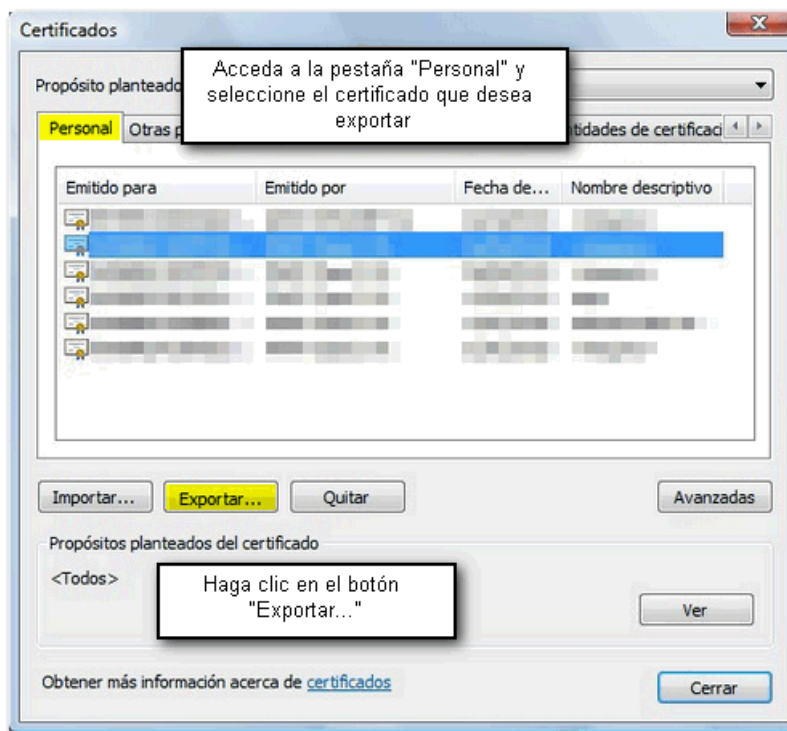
Certificados

Propósito planteado

Acceda a la pestaña "Personal" y seleccione el certificado que desea exportar

Personal | Otras p | tidades de certificaci

| Emitido para | Emitido por | Fecha de... | Nombre descriptivo |
|---|---|---|---|
| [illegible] | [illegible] | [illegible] | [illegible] |
| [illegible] | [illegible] | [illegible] | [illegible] |
| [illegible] | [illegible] | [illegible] | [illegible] |
| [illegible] | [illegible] | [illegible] | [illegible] |
| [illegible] | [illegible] | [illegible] | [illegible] |
| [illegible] | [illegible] | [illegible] | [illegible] |

Importar... | Exportar... | Quitar | Avanzadas

Propósitos planteados del certificado

<Todos>

Haga clic en el botón "Exportar..."

Ver

Obtener más información acerca de certificados

Cerrar